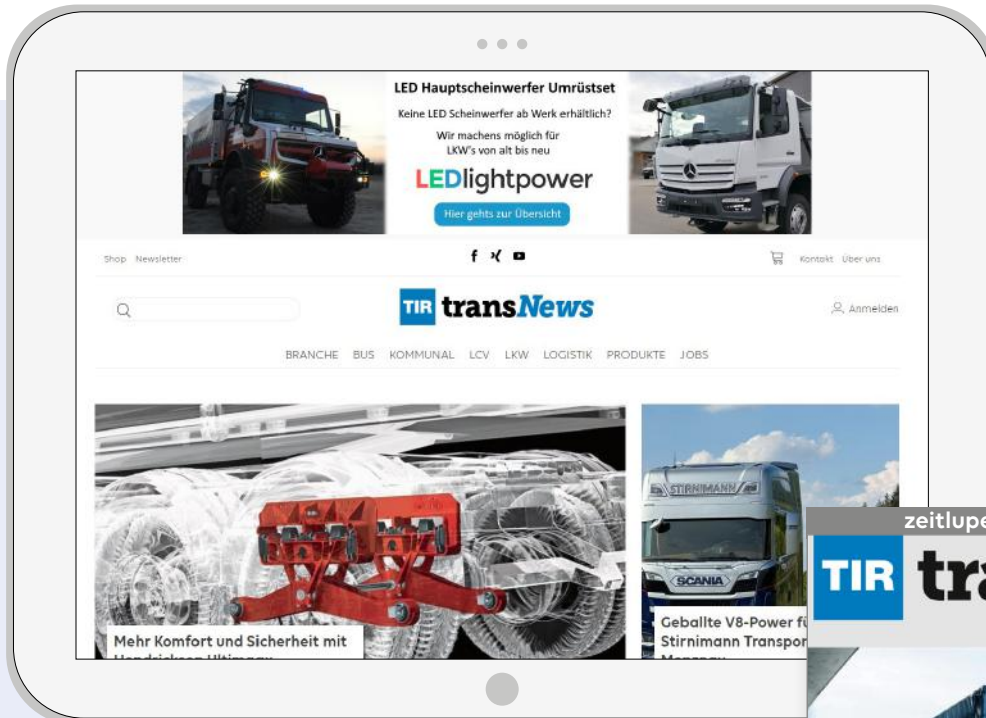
LED Hauptscheinwerfer Umrüstset

Keine LED Scheinwerfer ab Werk erhältlich?

Wir machens möglich für LKW's von alt bis neu

LEDlightpower

Hier gehts zur Übersicht

Shop Newsletter

Kontakt Über uns

TIR transNews

Anmelden

BRANCHE BUS KOMMUNAL LCV LKW LOGISTIK PRODUKTE JOBS

STIRNIMANN

SCANIA

Mehr Komfort und Sicherheit mit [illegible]

Geballte V8-Power fü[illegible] Stirnimann Transpor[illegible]

zeitlupe

TIR tra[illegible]